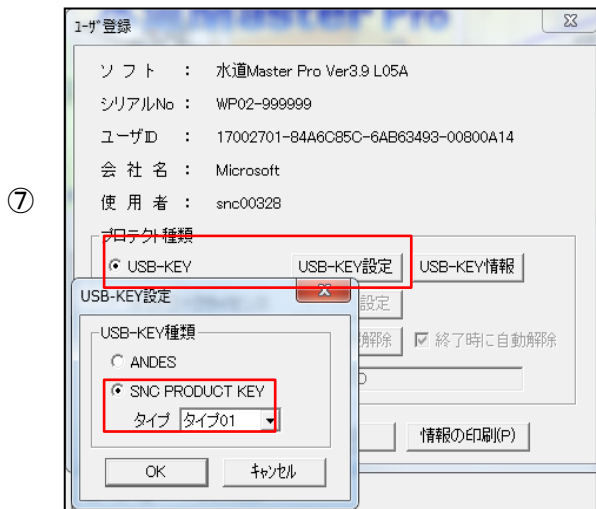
⑦

ﾕｰｻﾞ登録

ソフト ： 水道Master Pro Ver3.9 L05A

シリアルNo ： WP02-999999

ユーザID ： 17002701-84A6C85C-6AB63493-00800A14

会社名 ： Microsoft

使用者 ： snc00328

プロテクト種類

USB-KEY

USB-KEY設定

USB-KEY情報

設定

解除

終了時に自動解除

情報の印刷(P)

USB-KEY設定

USB-KEY種類

ANDES

SNC PRODUCT KEY

タイプ タイプ01

OK

キャンセル